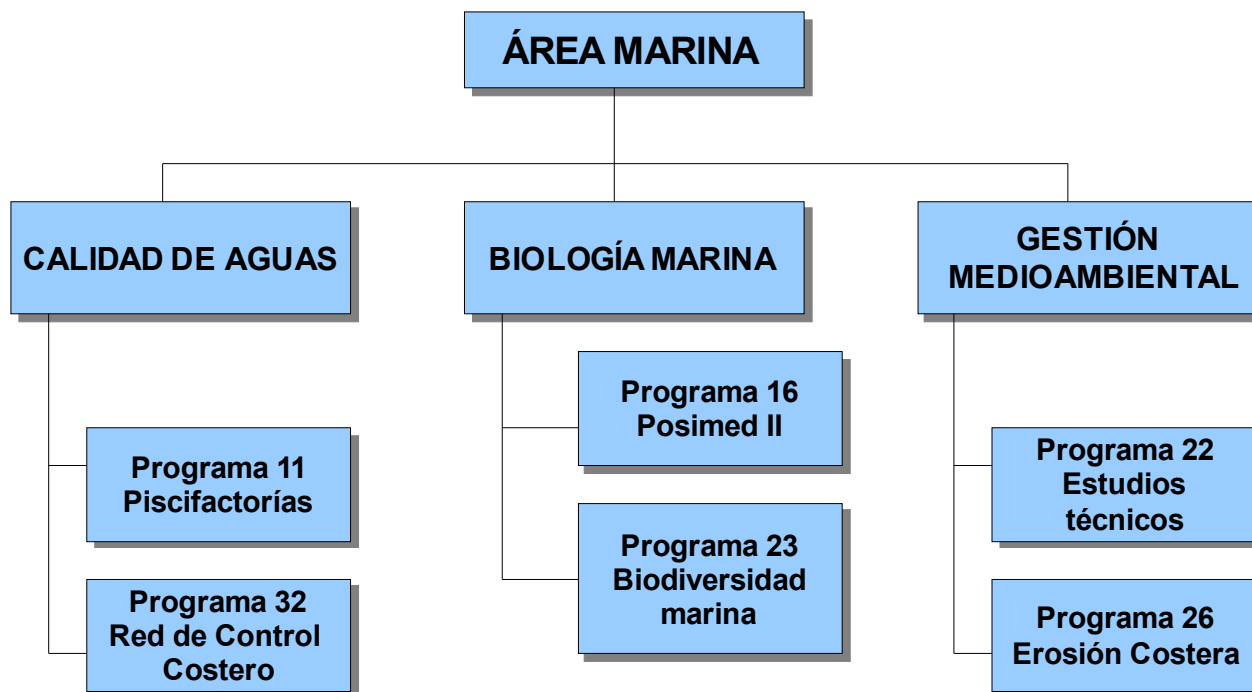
ÁREA MARINA

CALIDAD DE AGUAS

Programa 11
Piscifactorías

Programa 32
Red de Control
Costero

BIOLOGÍA MARINA

Programa 16
Posimed II

Programa 23
Biodiversidad
marina

GESTIÓN
MEDIOAMBIENTAL

Programa 22
Estudios
técnicos

Programa 26
Erosión Costera